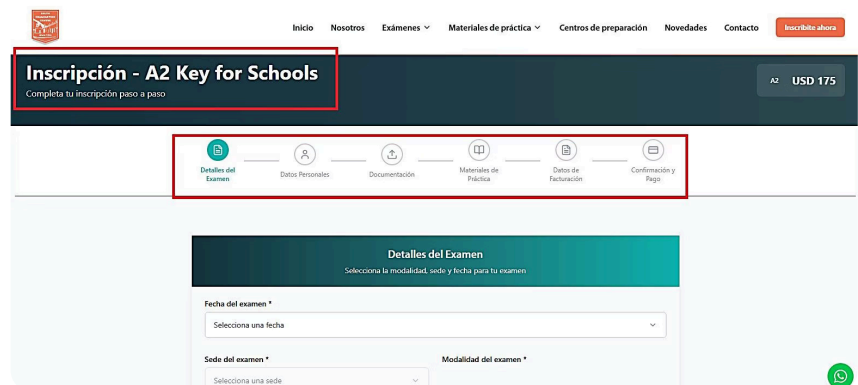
Inicio Nosotros Exámenes Materiales de práctica Centros de preparación Novedades Contacto Inscribite ahora

Inscripción - A2 Key for Schools
Completa tu inscripción paso a paso

A2 USD 175

Detalles del Examen
Datos Personales
Documentación
Materiales de Práctica
Datos de Facturación
Confirmación y Pago

Detalles del Examen
Selecciona la modalidad, sede y fecha para tu examen

Fecha del examen *
Selecciona una fecha

Sede del examen *
Selecciona una sede

Modalidad del examen *